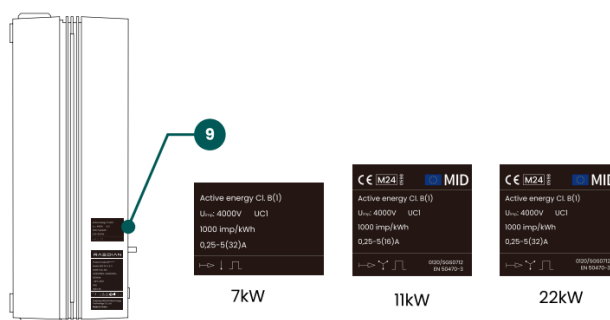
9

Active energy Cl. B(1)
$U_{imp}$: 4000V UC1
1000 imp/kWh
0,25-5(32)A

7kW

CE M24 MID
Active energy Cl. B(1)
$U_{imp}$: 4000V UC1
1000 imp/kWh
0,25-5(16)A
0120/SGS0712
EN 50470-3

11kW

CE M24 MID
Active energy Cl. B(1)
$U_{imp}$: 4000V UC1
1000 imp/kWh
0,25-5(32)A
0120/SGS0712
EN 50470-3

22kW